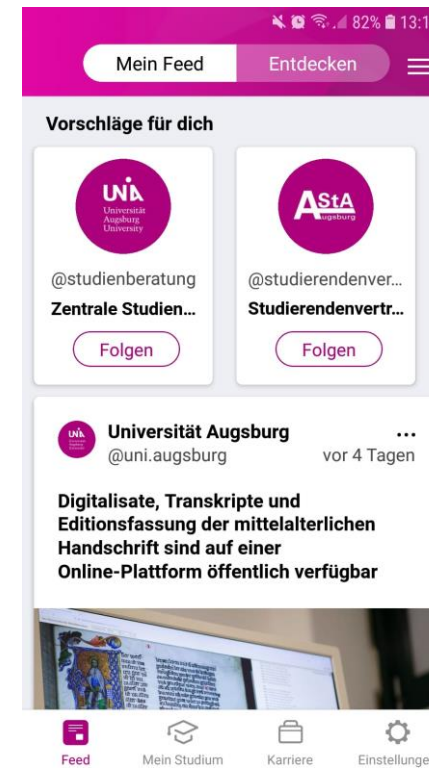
82% 13:1

Mein Feed Entdecken

Vorschläge für dich

UNA Universität Augsburg University

@studienberatung
Zentrale Studien...
Folgen

AStA Augsburg

@studierendenver...
Studierendenvertr...
Folgen

Universität Augsburg
@uni.augsburg
vor 4 Tagen
...

Digitalisate, Transkripte und Editionsfassung der mittelalterlichen Handschrift sind auf einer Online-Plattform öffentlich verfügbar

Feed Mein Studium Karriere Einstellunge